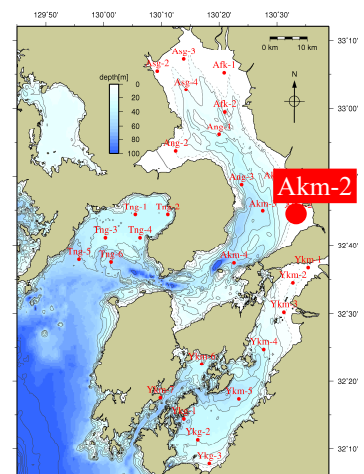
129°50'
130°00'
130°10'
130°20'
130°30'
33°10'
33°00'
32°50'
32°40'
32°30'
32°20'
32°10'
0 km 10 km
N
depth[m]
0
20
40
60
80
100
Asg-1
Asg-2
Asg-4
Afk-1
Afk-2
Ang-1
Ang-2
Ang-3
Akm-1
Akm-2
Akm-4
Tng-1
Tng-2
Tng-3
Tng-4
Tng-5
Tng-6
Ykm-1
Ykm-2
Ykm-3
Ykm-4
Ykm-5
Ykm-6
Ykm-7
Ykg-2
Ykg-3